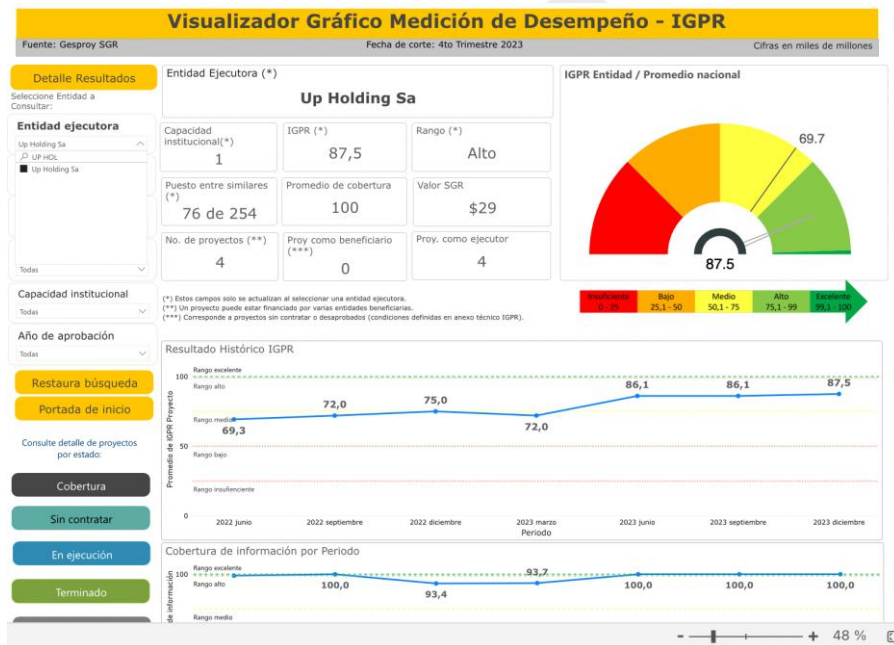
Visualizador Gráfico Medición de Desempeño - IGPR

Fuente: Gesproy SGR

Fecha de corte: 4to Trimestre 2023

Cifras en miles de millones

Detalle Resultados

Seleccione Entidad a Consultar:

Entidad ejecutora

Up Holding Sa

UP HOL

Up Holding Sa

Todas

Capacidad institucional

Todas

Año de aprobación

Todas

Restaura búsqueda

Portada de inicio

Consulte detalle de proyectos por estado:

Cobertura

Sin contratar

En ejecución

Terminado

Entidad Ejecutora (*)

Up Holding Sa

| Capacidad institucional(*) | IGPR (*) | Rango (*) |
|---|---|---|
| 1 | 87,5 | Alto |
| Puesto entre similares (*) | Promedio de cobertura | Valor SGR |
| 76 de 254 | 100 | $29 |
| No. de proyectos (**) | Proy como beneficiario (***) | Proy. como ejecutor |
| 4 | 0 | 4 |

(*) Estos campos solo se actualizan al seleccionar una entidad ejecutora.
(**) Un proyecto puede estar financiado por varias entidades beneficiarias.
(***) Corresponde a proyectos sin contratar o desaprobados (condiciones definidas en anexo técnico IGPR).

IGPR Entidad / Promedio nacional

69.7

87.5

Insuficiente 0 - 25

Bajo 25,1 - 50

Medio 50,1 - 75

Alto 75,1 - 99

Excelente 99,1 - 100

Resultado Histórico IGPR

Promedio de IGPR Proyecto

100

50

0

Rango excelente

Rango alto

Rango medio

Rango bajo

Rango insuficiente

69,3

72,0

75,0

72,0

86,1

86,1

87,5

2022 junio

2022 septiembre

2022 diciembre

2023 marzo

2023 junio

2023 septiembre

2023 diciembre

Periodo

Cobertura de información por Periodo

de información

Rango excelente

Rango alto

Rango medio

100,0

93,4

93,7

100,0

100,0

100,0

48 %